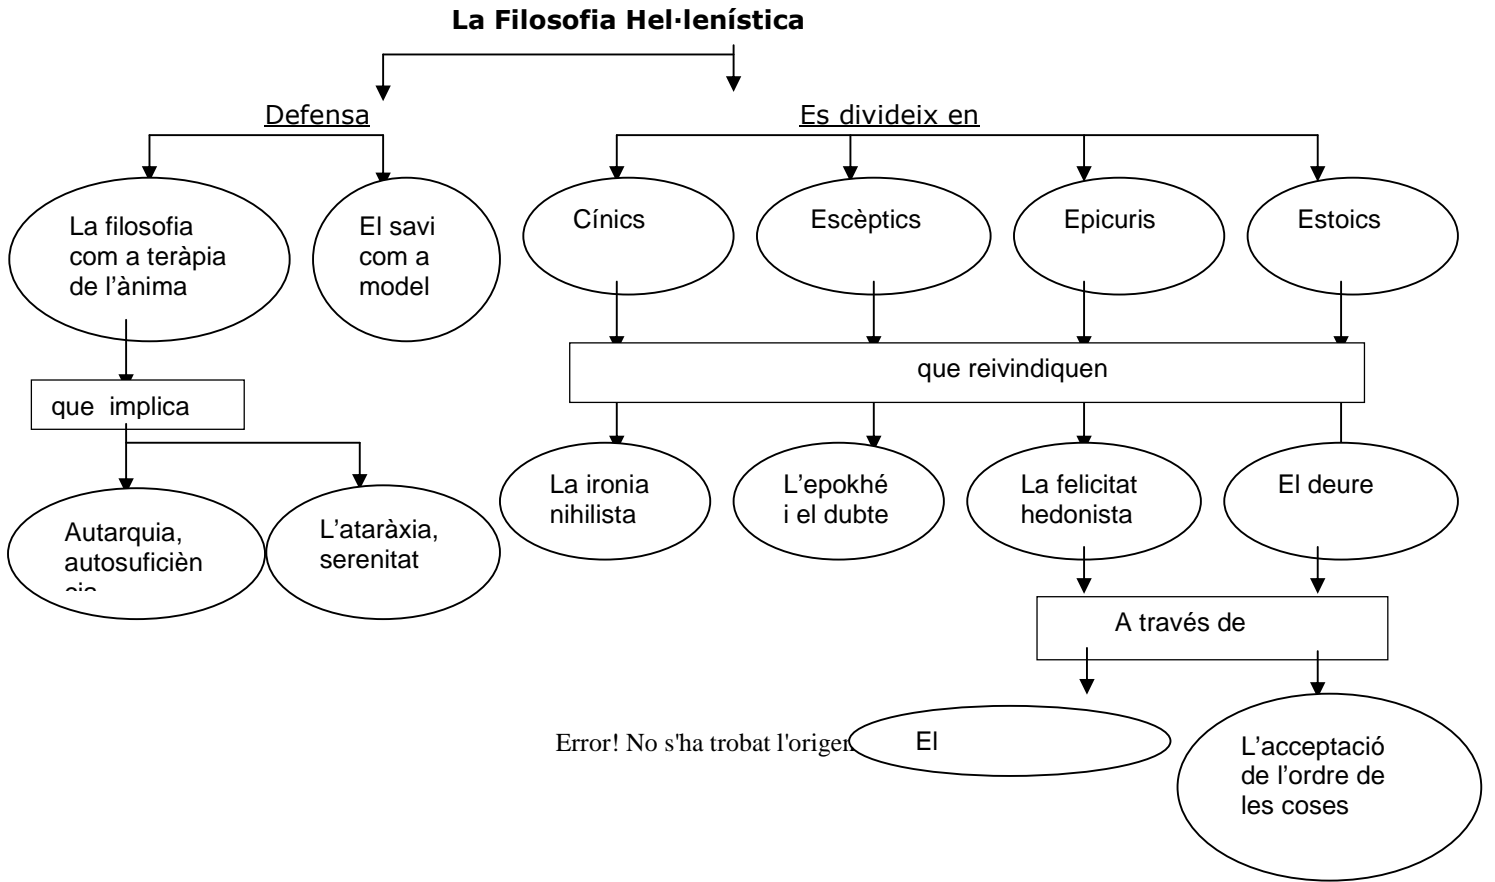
La Filosofia Hel·lenística

Defensa

Es divideix en

La filosofia com a teràpia de l'ànima

El savi com a model

que implica

Autarquia, autosuficièn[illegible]

L'ataràxia, serenitat

Cínics

Escèptics

Epicuris

Estoics

que reivindiquen

La ironia nihilista

L'epokhé i el dubte

La felicitat hedonista

El deure

A través de

Error! No s'ha trobat l'origen

El

L'acceptació de l'ordre de les coses